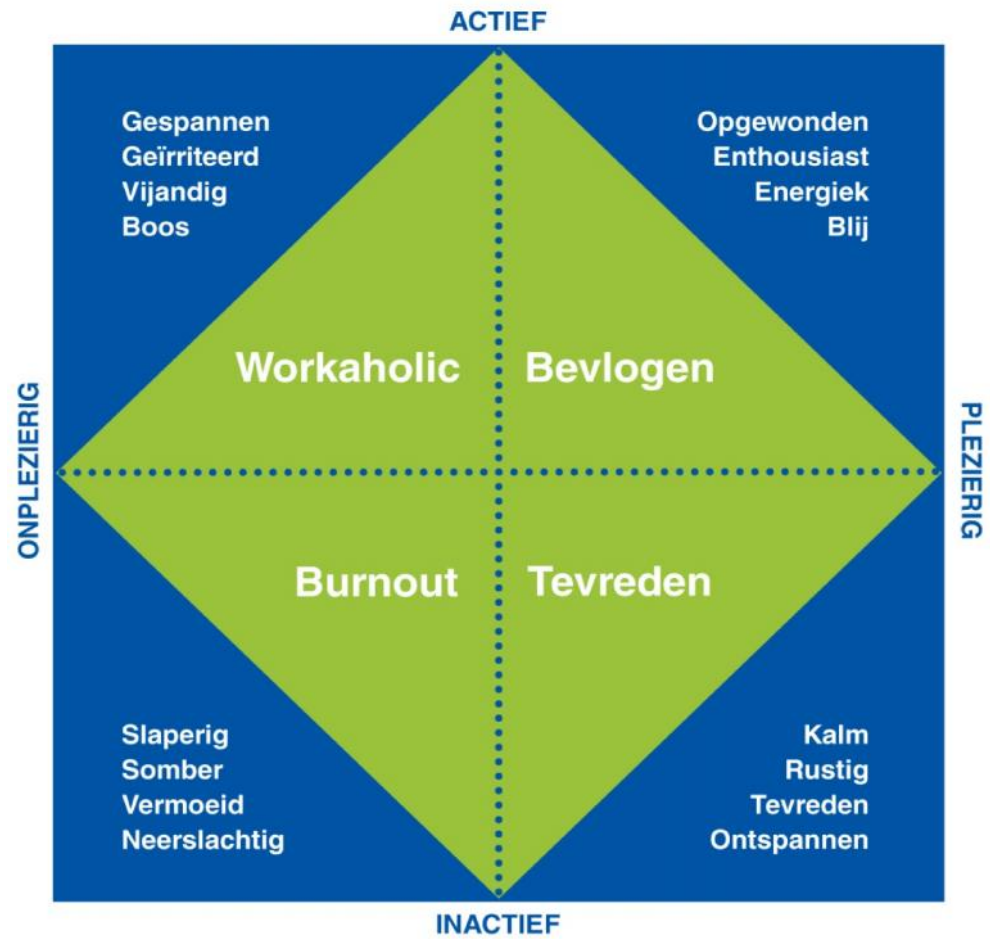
ACTIEF

Gespannen
Geïrriteerd
Vijandig
Boos

Opgewonden
Enthousiast
Energiek
Blij

ONPLEZIERIG

Workaholic

Bevlogen

PLEZIERIG

Burnout

Tevreden

Slaperig
Somber
Vermoeid
Neerslachtig

Kalm
Rustig
Tevreden
Ontspannen

INACTIEF